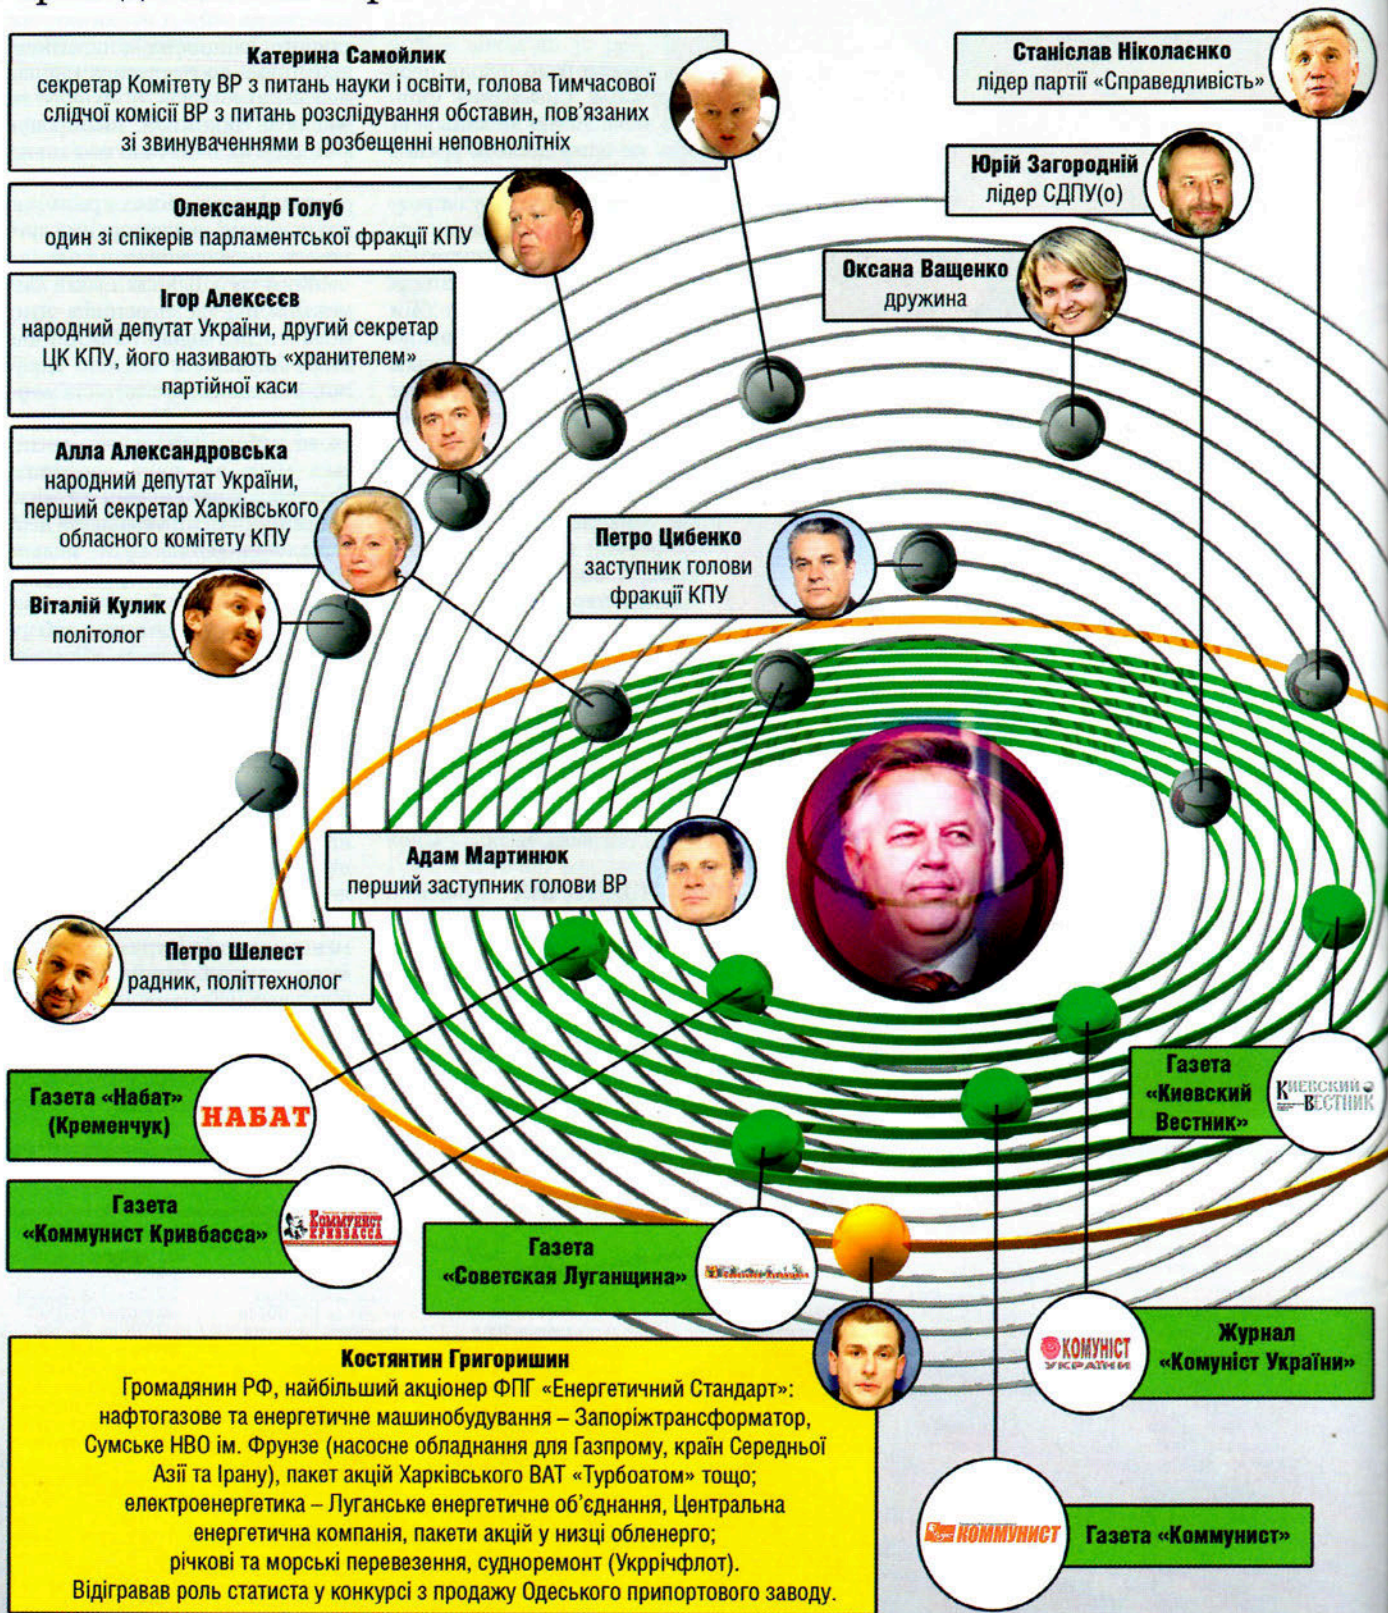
Катерина Самойлик
секретар Комітету ВР з питань науки і освіти, голова Тимчасової слідчої комісії ВР з питань розслідування обставин, пов'язаних зі звинуваченнями в розбещенні неповнолітніх

Станіслав Ніколаєнко
лідер партії «Справедливість»

Юрій Загородній
лідер СДПУ(о)

Олександр Голуб
один зі спікерів парламентської фракції КПУ

Оксана Ващенко
дружина

Ігор Алексєєв
народний депутат України, другий секретар ЦК КПУ, його називають «хранителем» партійної каси

Алла Александровська
народний депутат України, перший секретар Харківського обласного комітету КПУ

Петро Цибенко
заступник голови фракції КПУ

Віталій Кулик
політолог

Адам Мартинюк
перший заступник голови ВР

Петро Шелест
радник, політтехнолог

Газета «Набат» (Кременчук)

НАБАТ

Газета «Киевский Вестник»

КИЕВСКИЙ ВЕСТНИК

Газета «Коммунист Кривбасса»

Коммунист Кривбасса

Газета «Советская Луганщина»

Журнал «Комуніст України»

КОМУНІСТ УКРАЇНИ

Костянтин Григоришин
Громадянин РФ, найбільший акціонер ФПГ «Енергетичний Стандарт»: нафтогазове та енергетичне машинобудування – Запоріжтрансформатор, Сумське НВО ім. Фрунзе (насосне обладнання для Газпрому, країн Середньої Азії та Ірану), пакет акцій Харківського ВАТ «Турбоатом» тощо; електроенергетика – Луганське енергетичне об'єднання, Центральна енергетична компанія, пакети акцій у низці обленерго; річкові та морські перевезення, судноремонт (Укррічфлот). Відігравав роль статиста у конкурсі з продажу Одеського припортового заводу.

КОММУНИСТ

Газета «Коммунист»